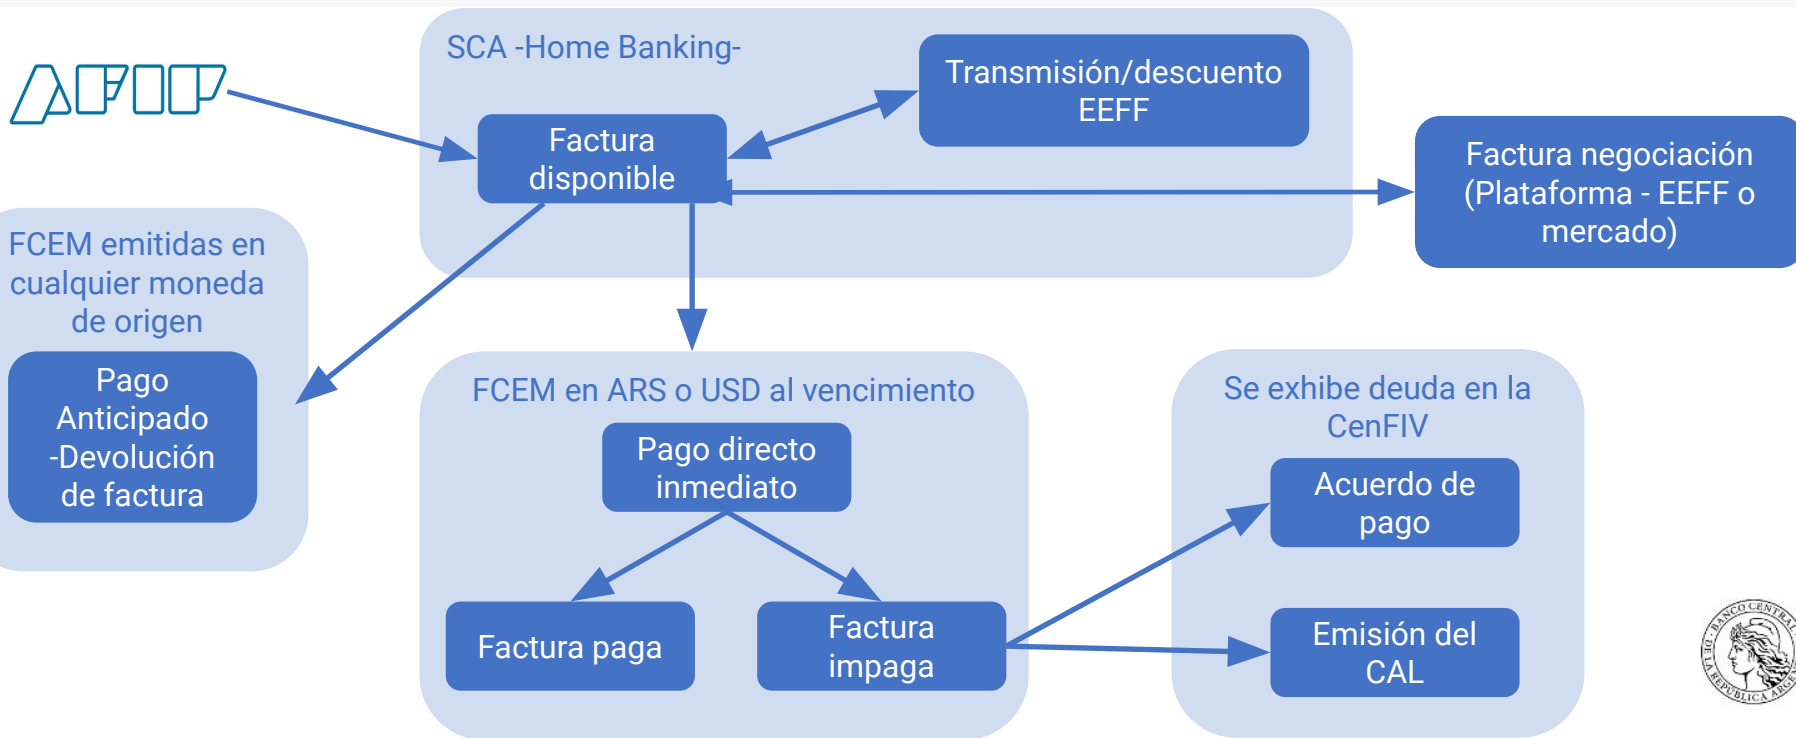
AFIP

SCA -Home Banking-

Factura disponible

Transmisión/descuento EEFF

Factura negociación (Plataforma - EEFF o mercado)

FCEM emitidas en cualquier moneda de origen

Pago Anticipado -Devolución de factura

FCEM en ARS o USD al vencimiento

Pago directo inmediato

Factura paga

Factura impaga

Se exhibe deuda en la CenFIV

Acuerdo de pago

Emisión del CAL

BANCO CENTRAL DE LA REPÚBLICA ARGE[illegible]